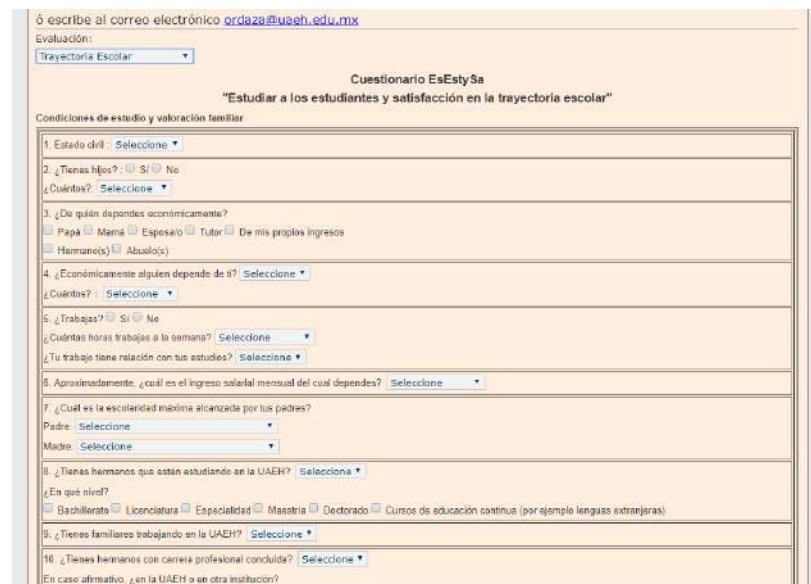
ó escribe al correo electrónico ordaza@uaeh.edu.mx

Evaluación:

Trayectoria Escolar

Cuestionario EsEstySa

"Estudiar a los estudiantes y satisfacción en la trayectoria escolar"

Condiciones de estudio y valoración familiar

1. Estado civil : Seleccione

2. ¿Tienes hijos? : Sí No

¿Cuántos? Seleccione

3. ¿De quién dependes económicamente?

Papá Mamá Esposa/o Tutor De mis propios ingresos

Hermano(s) Abuelo(s)

4. ¿Económicamente alguien depende de ti? Seleccione

¿Cuántos? : Seleccione

5. ¿Trabajas? Sí No

¿Cuántas horas trabajas a la semana? Seleccione

¿Tu trabajo tiene relación con tus estudios? Seleccione

6. Aproximadamente, ¿cuál es el ingreso salarial mensual del cual dependes? Seleccione

7. ¿Cuál es la escolaridad máxima alcanzada por tus padres?

Padre Seleccione

Madre Seleccione

8. ¿Tienes hermanos que estén estudiando en la UAEH? Seleccione

¿En qué nivel?

Bachillerato Licenciatura Especialidad Maestría Doctorado Cursos de educación continua (por ejemplo lenguas extranjeras)

9. ¿Tienes familiares trabajando en la UAEH? Seleccione

10. ¿Tienes hermanos con carrera profesional concluida? Seleccione

En caso afirmativo, ¿en la UAEH o en otra institución?